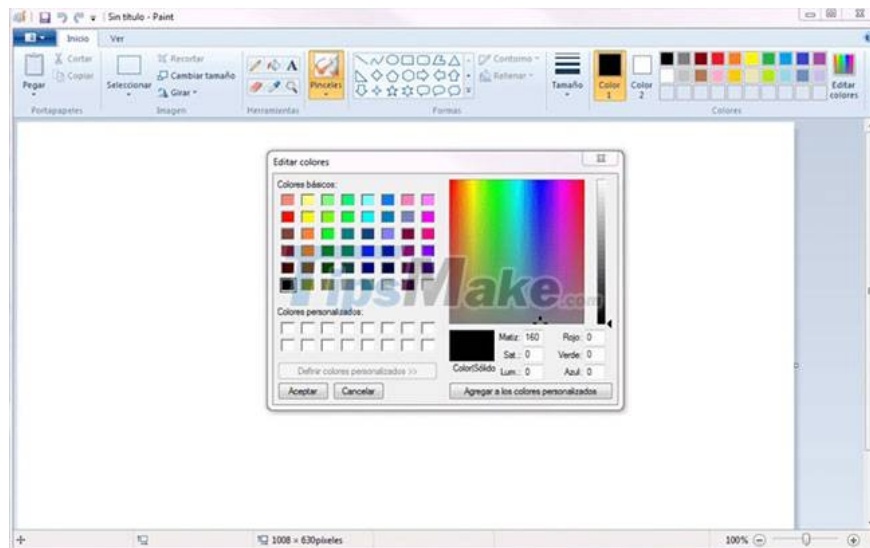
Sin título - Paint

Inicio
Ver

Pegar
Cortar
Copiar
Portapapeles

Seleccionar
Recortar
Cambiar tamaño
Girar
Imagen

Herramientas

Pinceles

Contorno
Rellenar
Formas

Tamaño

Color 1
Color 2

Colores

Editar colores

Editar colores

Colores básicos:

Colores personalizados:

Definir colores personalizados >>

Aceptar
Cancelar

ColorSólido

Matiz: 160
Sat.: 0
Lum.: 0

Rojo: 0
Verde: 0
Azul: 0

Agregar a los colores personalizados

TipsMake.com

1008 × 630píxeles

100%